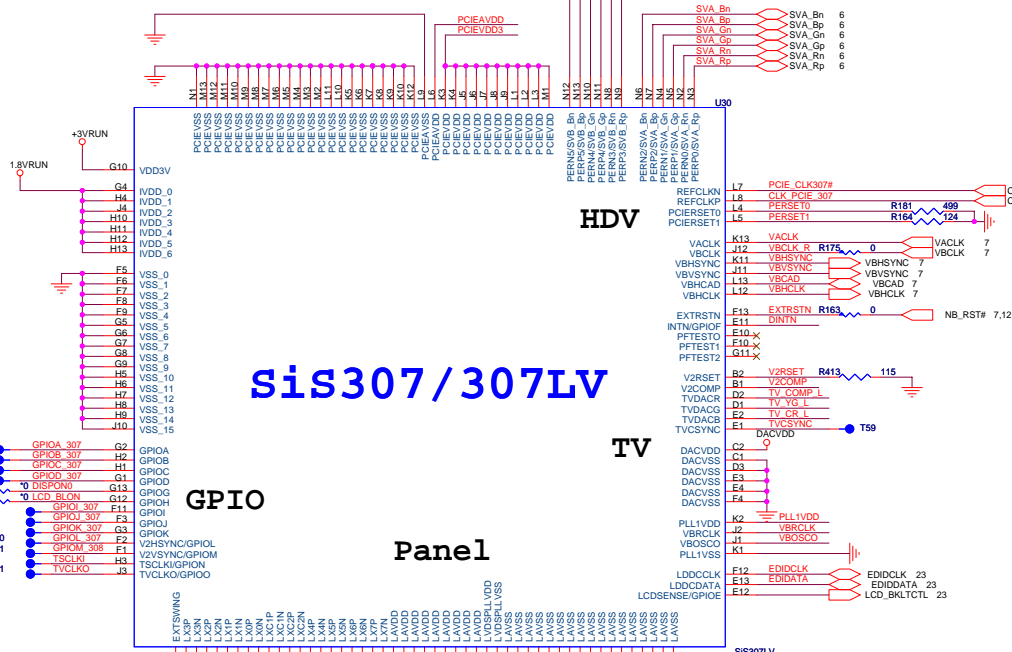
PCIEAVDD
PCIEVDD3

SVA_Bn SVA_Bn 6
SVA_Bp SVA_Bp 6
SVA_Gn SVA_Gn 6
SVA_Gp SVA_Gp 6
SVA_Rn SVA_Rn 6
SVA_Rp SVA_Rp 6

N1 M13 M12 M11 M10 M9 M8 M7 M6 M5 M4 M3 M2 L11 L10 K6 K7 K8 K9 K10 K12 L9 L3 K3 K4 J5 J6 J7 J8 J9 L1 L2 M1 N13 N12 N10 N11 N8 N9 N6 N7 N4 N5 N2 N3

U30

PCIEVSS PCIEVSS PCIEVSS PCIEVSS PCIEVSS PCIEVSS PCIEVSS PCIEVSS PCIEVSS PCIEVSS PCIEVSS PCIEVSS PCIEVSS PCIEVSS PCIEVSS PCIEVSS PCIEVSS PCIEVSS PCIEVSS PCIEVSS PCIEVSS PCIEAVSS PCIEAVDD PCIEVDD PCIEVDD PCIEVDD PCIEVDD PCIEVDD PCIEVDD PCIEVDD PCIEVDD PCIEVDD PCIEVDD
PERN5/SVB_Bn PERP5/SVB_Bp PERN4/SVB_Gn PERP4/SVB_Gp PERN3/SVB_Rn PERP3/SVB_Rp PERN2/SVA_Bn PERP2/SVA_Bp PERN1/SVA_Gn PERP1/SVA_Gp PERN0/SVA_Rn PERP0/SVA_Rp

+3VRUN
1.8VRUN
G10 VDD3V
G4 IVDD_0
H4 IVDD_1
J4 IVDD_2
H10 IVDD_3
H11 IVDD_4
H12 IVDD_5
H13 IVDD_6
F5 VSS_0
F6 VSS_1
F7 VSS_2
F8 VSS_3
F9 VSS_4
G5 VSS_5
G6 VSS_6
G7 VSS_7
G8 VSS_8
G9 VSS_9
H5 VSS_10
H6 VSS_11
H7 VSS_12
H8 VSS_13
H9 VSS_14
J10 VSS_15

HDV

REFCLKN L7 PCIE_CLK307#
REFCLKP L8 CLK_PCIE_307
PCIERSET0 L4 PERSET0 R181 499
PCIERSET1 L5 PERSET1 R164 124
VACLK K13 VACLK
VBCLK J12 VBCLK_R R175 0 VACLK 7 VBCLK 7
VBHSYNC K11 VBHSYNC VBHSYNC 7
VBVSYNC J11 VBVSYNC VBVSYNC 7
VBHCAD L13 VBCAD VBCAD 7
VBHCLK L12 VBHCLK VBHCLK 7
EXTRSTN F13 EXTRSTN R163 0 NB_RST# 7,12
INTN/GPIOF E11 DINTN
PFTESTO F10
PFTEST1 F10
PFTEST2 G11

SiS307/307LV

V2RSET B2 V2RSET R413 115
V2COMP B1 V2COMP
TVDACR D2 TV_COMP_L
TVDACG D1 TV_YG_L
TVDACB E2 TV_CR_L
TVCSYNC E1 TVCSYNC T59
DACVDD
TV
DACVDD C2
DACVSS C1
DACVSS D3
DACVSS E3
DACVSS E4
DACVSS F4

GPIOA_307 G2 GPIOA
GPIOB_307 H2 GPIOB
GPIOC_307 H1 GPIOC
GPIOD_307 G1 GPIOD
*0 DISPON0 G13 GPIOG
*0 LCD_BLON G12 GPIOH
GPIOI_307 F11 GPIOI
GPIOJ_307 F3 GPIOJ
GPIOK_307 G3 GPIOK
GPIOL_307 F2 V2HSYNC/GPIOL
GPIOM_308 F1 V2VSYNC/GPIOM
TSCLKI H3 TSCLKI/GPION
TVCLKO J3 TVCLKO/GPIOO

GPIO
Panel

PLL1VDD K2 PLL1VDD
VBRCLK J2 VBRCLK
VBOSCO J1 VBOSCO
PLL1VSS K1
LDDCCLK F12 EDIDCLK EDIDCLK 23
LDDCDATA E13 EDIDATA EDIDDATA 23
LCDSENSE/GPIOE E12 LCD_BKLTCTL 23

EXTSWING LX3P LX3N LX2P LX2N LX1P LX1N LX0P LX0N LXC1P LXC1N LXC2N LX4P LX4N LX5P LX5N LX6P LX6N LX7P LX7N LAVDD LAVDD LAVDD LAVDD LAVDD LAVDD LAVDD LVDSPLLVDD LVDSPLLVSS LAVSS LAVSS LAVSS LAVSS LAVSS LAVSS LAVSS LAVSS LAVSS LAVSS LAVSS LAVSS LAVSS LAVSS LAVSS

SiS307LV